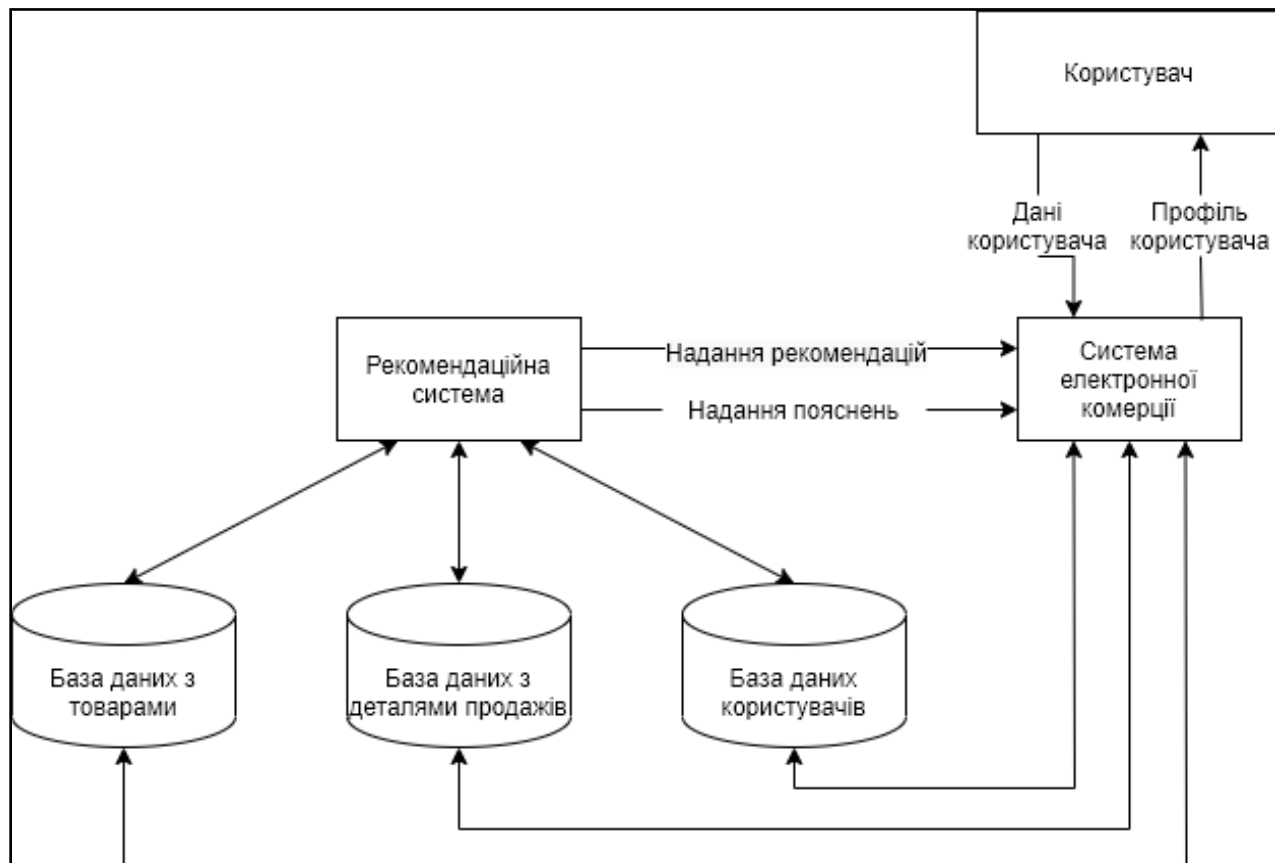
Користувач

Дані користувача

Профіль користувача

Рекомендаційна система

Надання рекомендацій

Надання пояснень

Система електронної комерції

База даних з товарами

База даних з деталями продажів

База даних користувачів